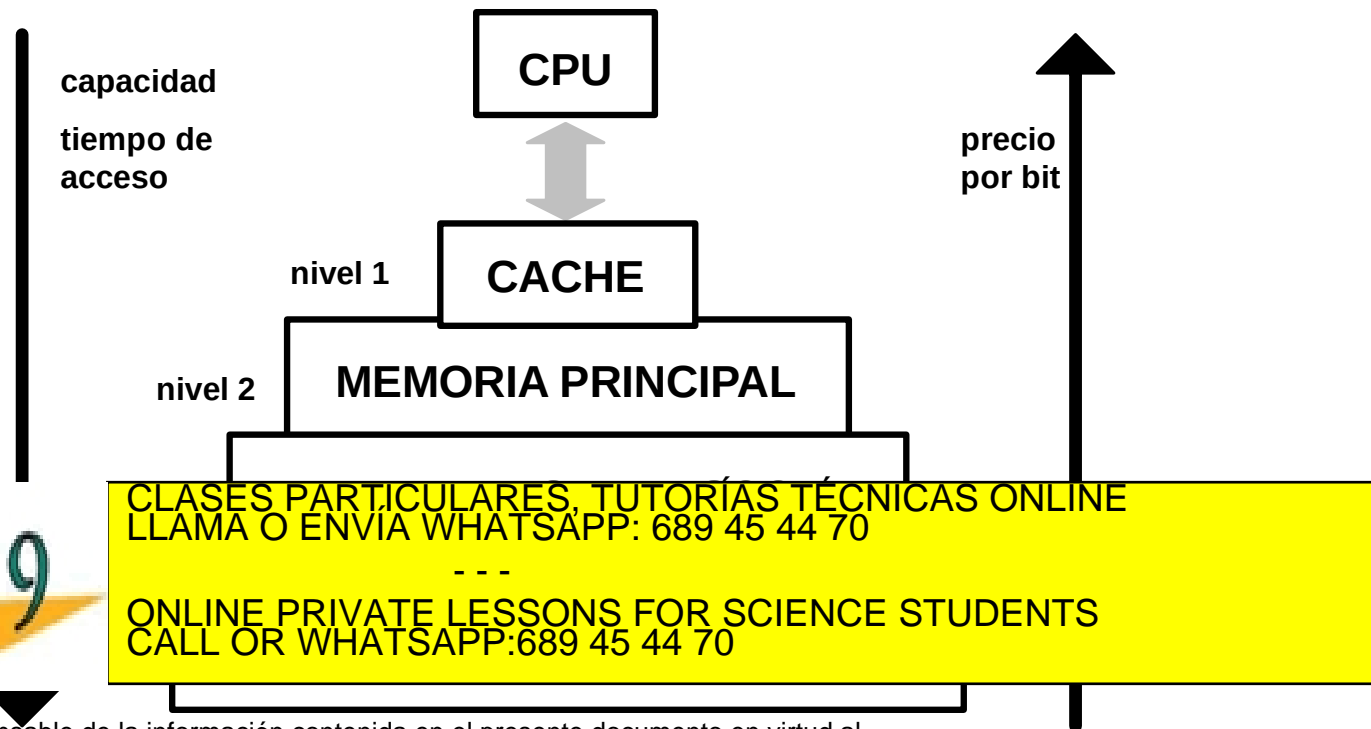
CPU

capacidad

tiempo de acceso

precio por bit

nivel 1

CACHE

nivel 2

MEMORIA PRINCIPAL

CLASES PARTICULARES, TUTORÍAS TÉCNICAS ONLINE
LLAMA O ENVÍA WHATSAPP: 689 45 44 70

- - -

ONLINE PRIVATE LESSONS FOR SCIENCE STUDENTS
CALL OR WHATSAPP:689 45 44 70

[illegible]sable de la información contenida en el presente documento en virtud al